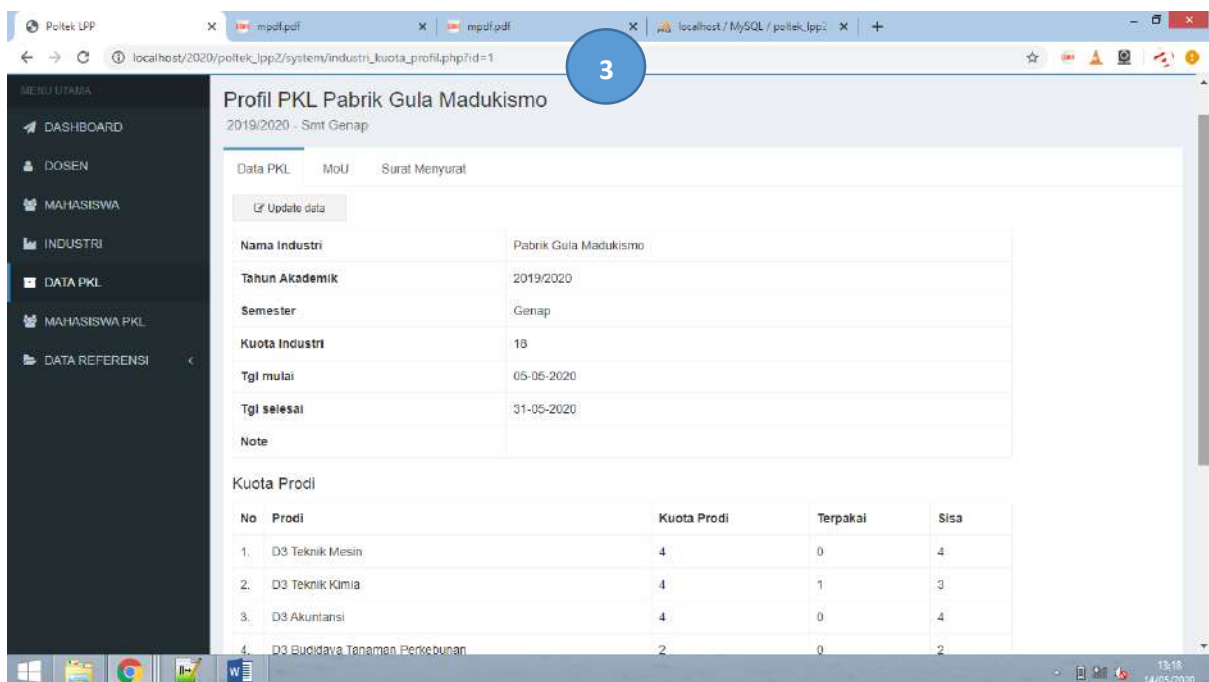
Poltek LPP × mpdf.pdf × mpdf.pdf × localhost / MySQL / poltek_lpp2 × +

localhost/2020/poltek_lpp2/system/industri_kuota_profil.php?id=1

3

MENU UTAMA

DASHBOARD

DOSEN

MAHASISWA

INDUSTRI

DATA PKL

MAHASISWA PKL

DATA REFERENSI

Profil PKL Pabrik Gula Madukismo

2019/2020 - Smt Genap

Data PKL MoU Surat Menyurat

Update data

| Nama Industri | Pabrik Gula Madukismo |
|---|---|
| Tahun Akademik | 2019/2020 |
| Semester | Genap |
| Kuota Industri | 16 |
| Tgl mulai | 05-05-2020 |
| Tgl selesai | 31-05-2020 |
| Note | |

Kuota Prodi

| No | Prodi | Kuota Prodi | Terpakai | Sisa |
|---|---|---|---|---|
| 1. | D3 Teknik Mesin | 4 | 0 | 4 |
| 2. | D3 Teknik Kimia | 4 | 1 | 3 |
| 3. | D3 Akuntansi | 4 | 0 | 4 |
| 4. | D3 Budidaya Tanaman Perkebunan | 2 | 0 | 2 |

13:18
14/05/2020